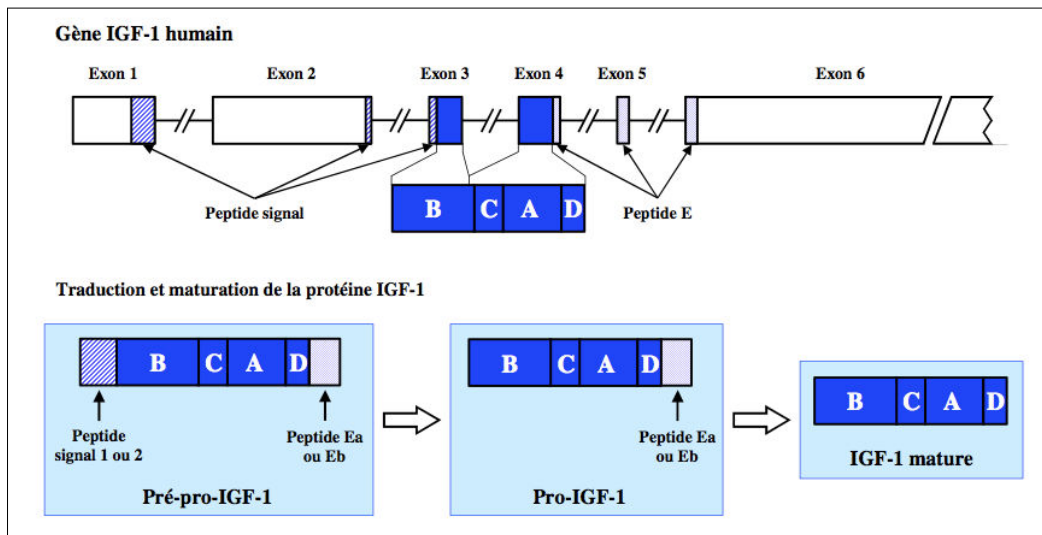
Gène IGF-1 humain

Exon 1
Exon 2
Exon 3
Exon 4
Exon 5
Exon 6

B C A D

Peptide signal
Peptide E

Traduction et maturation de la protéine IGF-1

B C A D
Peptide signal 1 ou 2
Peptide Ea ou Eb
Pré-pro-IGF-1

B C A D
Peptide Ea ou Eb
Pro-IGF-1

B C A D
IGF-1 mature